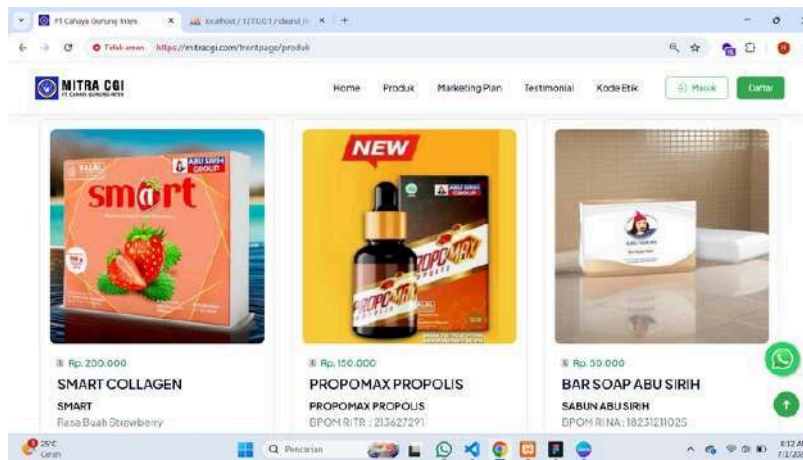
PT Cahaya Gunung Intan × localhost / 127.0.0.1 / db × +

Tidak aman https://mitracgi.com/frontpage/produk

MITRA CGI
PT CAHAYA GUNUNG INTAN

Home Produk Marketing Plan Testimonial Kode Etik Masuk Daftar

HALAL ABU SIRIH GROUP
smart

NEW
ABU SIRIH GROUP
PROPOMAX

Rp. 200.000
SMART COLLAGEN
SMART
Rasa Buah Strawberry

Rp. 150.000
PROPOMAX PROPOLIS
PROPOMAX PROPOLIS
BPOM RI TR : 213627291

Rp. 50.000
BAR SOAP ABU SIRIH
SABUN ABU SIRIH
BPOM RI NA: 18231211025

25°C Cerah
Pencarian
8:12 AM
7/1/20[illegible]